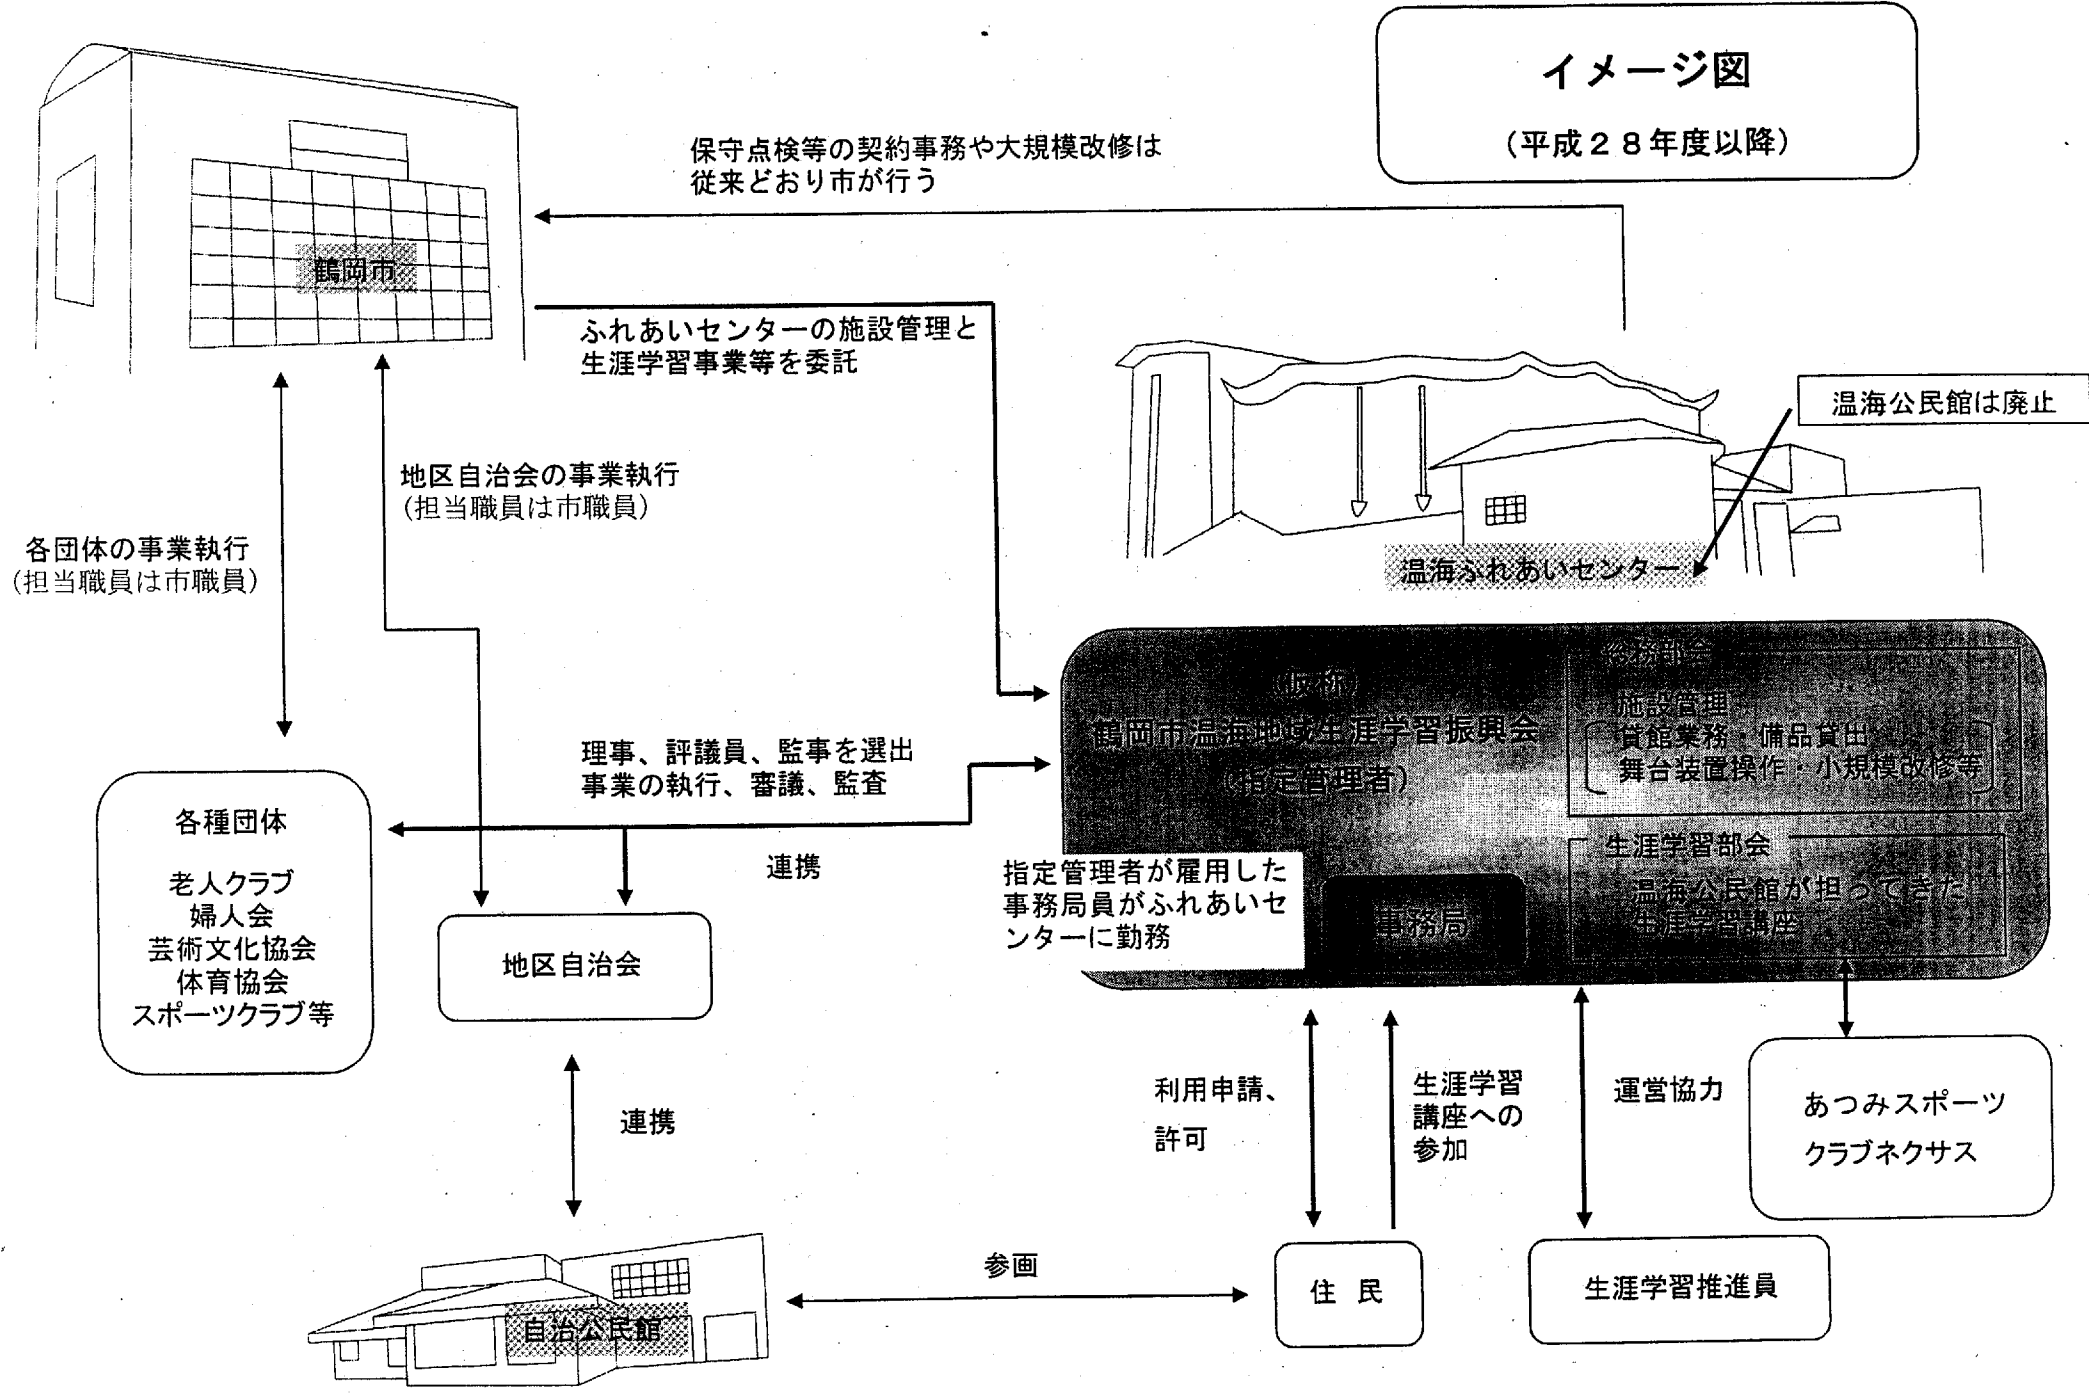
イメージ図

（平成２８年度以降）

保守点検等の契約事務や大規模改修は従来どおり市が行う

鶴岡市

ふれあいセンターの施設管理と生涯学習事業等を委託

温海公民館は廃止

温海ふれあいセンター

地区自治会の事業執行
（担当職員は市職員）

各団体の事業執行
（担当職員は市職員）

（仮称）
鶴岡市温海地域生涯学習振興会
（指定管理者）

総務部会
施設管理
貸館業務・備品貸出
舞台装置操作・小規模改修等

生涯学習部会
温海公民館が担ってきた生涯学習講座

事務局

指定管理者が雇用した事務局員がふれあいセンターに勤務

理事、評議員、監事を選出
事業の執行、審議、監査

連携

各種団体

老人クラブ
婦人会
芸術文化協会
体育協会
スポーツクラブ等

地区自治会

連携

利用申請、
許可

生涯学習
講座への
参加

運営協力

あつみスポーツ
クラブネクサス

参画

自治公民館

住　民

生涯学習推進員